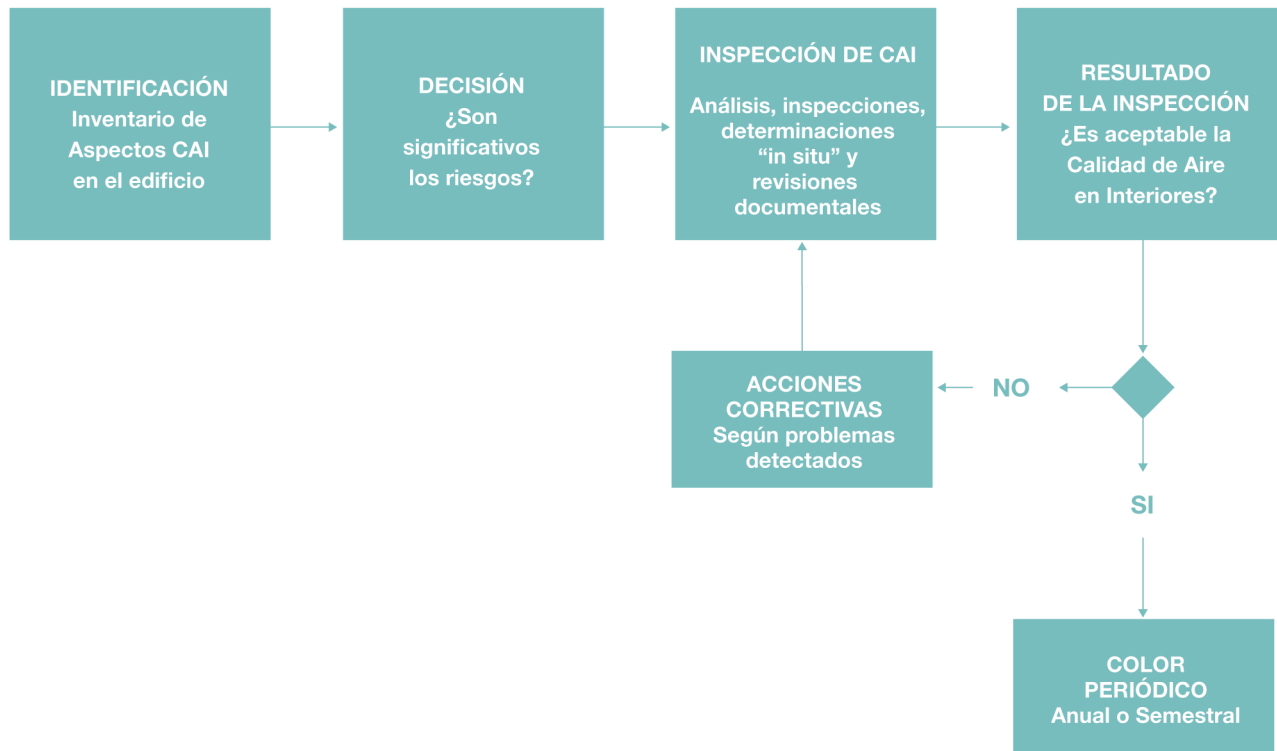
IDENTIFICACIÓN
Inventario de Aspectos CAI en el edificio

DECISIÓN
¿Son significativos los riesgos?

INSPECCIÓN DE CAI

Análisis, inspecciones, determinaciones “in situ” y revisiones documentales

RESULTADO DE LA INSPECCIÓN
¿Es aceptable la Calidad de Aire en Interiores?

ACCIONES CORRECTIVAS
Según problemas detectados

NO

SI

COLOR PERIÓDICO
Anual o Semestral